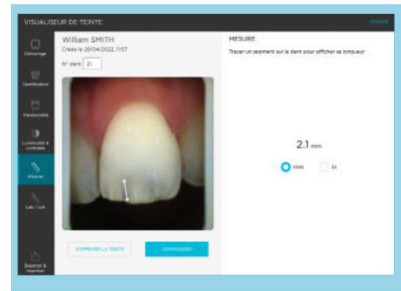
VISUALISEUR DE TEINTE

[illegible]

William SMITH

Créée le 20/04/2022, 11:57

N° dent 21

MESURE

Tracer un segment sur la dent pour afficher sa longueur

2.1 mm

mm

in

SUPPRIMER LA TEINTE

COMPARAISON

Coloriage

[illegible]

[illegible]

Luminosité & contraste

Mesure

Labo / Lot

Exporter & imprimer